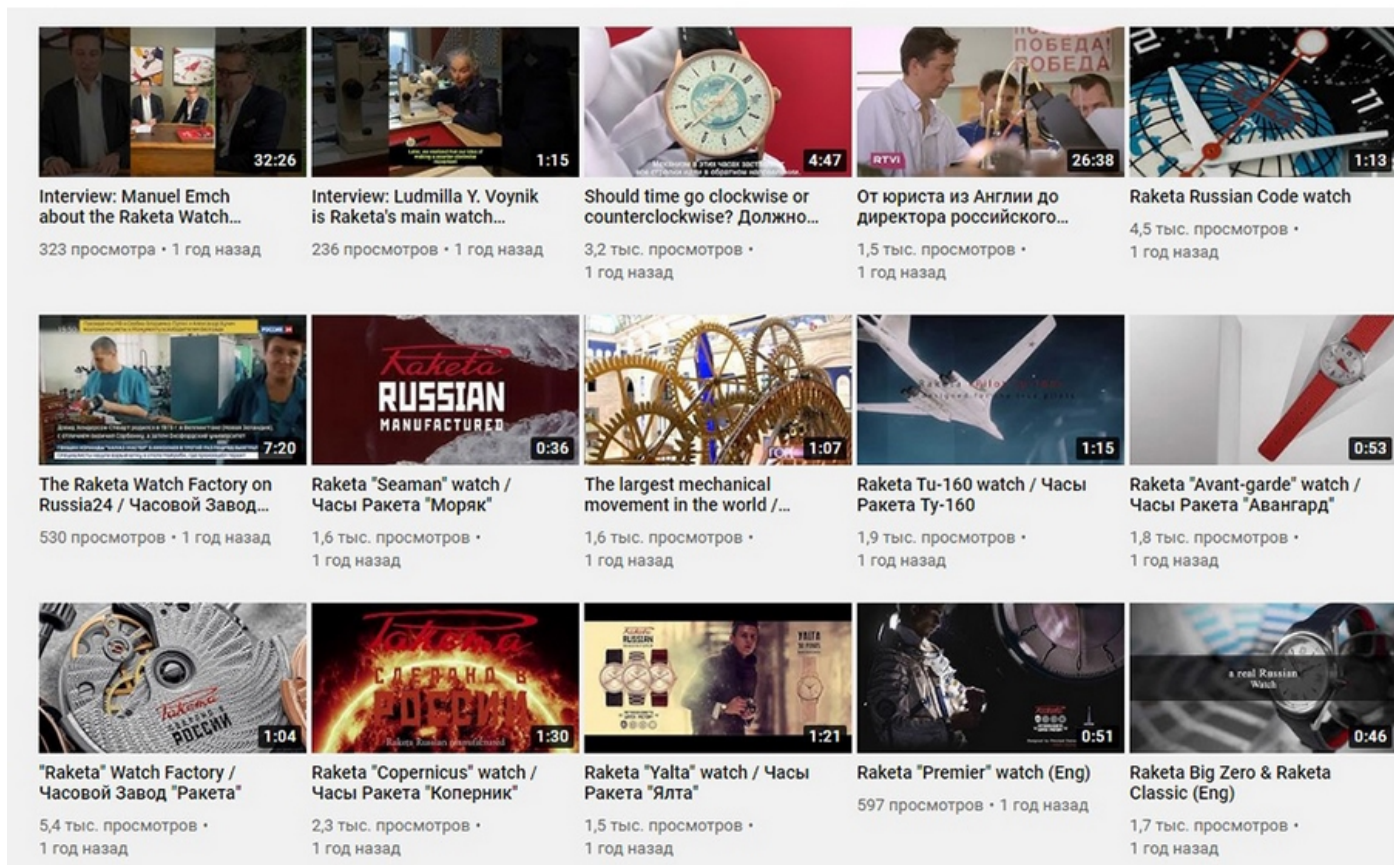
32:26
Interview: Manuel Emch about the Raketa Watch...
323 просмотра • 1 год назад

1:15
Interview: Ludmilla Y. Voynik is Raketa's main watch...
236 просмотров • 1 год назад

4:47
Should time go clockwise or counterclockwise? Должно...
3,2 тыс. просмотров • 1 год назад

ПОБЕДА! ПОБЕДА
RTVI
26:38
От юриста из Англии до директора российского...
1,5 тыс. просмотров • 1 год назад

1:13
Raketa Russian Code watch
4,5 тыс. просмотров • 1 год назад

РОССИЯ 24
7:20
The Raketa Watch Factory on Russia24 / Часовой Завод...
530 просмотров • 1 год назад

Raketa
RUSSIAN
MANUFACTURED
0:36
Raketa "Seaman" watch / Часы Ракета "Моряк"
1,6 тыс. просмотров • 1 год назад

1:07
The largest mechanical movement in the world /...
1,6 тыс. просмотров • 1 год назад

1:15
Raketa Tu-160 watch / Часы Ракета Ту-160
1,9 тыс. просмотров • 1 год назад

0:53
Raketa "Avant-garde" watch / Часы Ракета "Авангард"
1,8 тыс. просмотров • 1 год назад

Ракета
СДЕЛАНО В РОССИИ
1:04
"Raketa" Watch Factory / Часовой Завод "Ракета"
5,4 тыс. просмотров • 1 год назад

Ракета
СДЕЛАНО В РОССИИ
1:30
Raketa "Copernicus" watch / Часы Ракета "Коперник"
2,3 тыс. просмотров • 1 год назад

RUSSIAN
YALTA
1:21
Raketa "Yalta" watch / Часы Ракета "Ялта"
1,5 тыс. просмотров • 1 год назад

0:51
Raketa "Premier" watch (Eng)
597 просмотров • 1 год назад

a real Russian Watch
0:46
Raketa Big Zero & Raketa Classic (Eng)
1,7 тыс. просмотров • 1 год назад